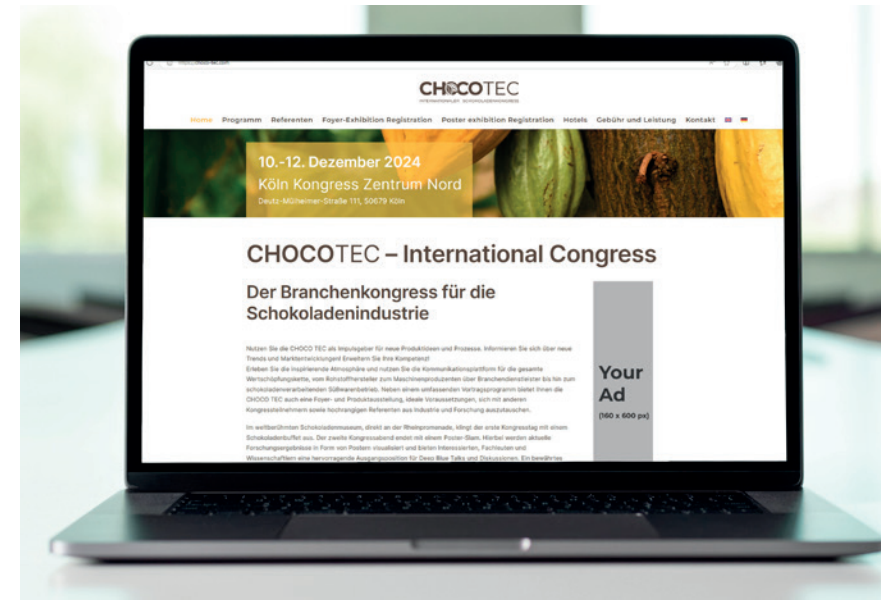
CHOCOTEC
INTERNATIONALER SCHOKOLADENKONGRESS

Home Programm Referenten Foyer-Exhibition Registration Poster exhibition Registration Hotels Gebühr und Leistung Kontakt

10.-12. Dezember 2024
Köln Kongress Zentrum Nord
Deutz-Mülheimer-Straße 111, 50679 Köln

CHOCOTEC – International Congress

Der Branchenkongress für die Schokoladenindustrie

Nutzen Sie die CHOCO TEC als Impulsgeber für neue Produktideen und Prozesse. Informieren Sie sich über neue Trends und Marktentwicklungen! Erweitern Sie Ihre Kompetenz!
Erleben Sie die inspirierende Atmosphäre und nutzen Sie die Kommunikationsplattform für die gesamte Wertschöpfungskette, vom Rohstoffhersteller zum Maschinenproduzenten über Branchendienstleister bis hin zum schokoladenverarbeitenden Süßwarenbetrieb. Neben einem umfassenden Vortragsprogramm bietet Ihnen die CHOCO TEC auch eine Foyer- und Produktausstellung, ideale Voraussetzungen, sich mit anderen Kongressteilnehmern sowie hochrangigen Referenten aus Industrie und Forschung auszutauschen.

Im weltberühmten Schokoladenmuseum, direkt an der Rheinpromenade, klingt der erste Kongresstag mit einem Schokoladenbuffet aus. Der zweite Kongressabend endet mit einem Poster-Slam. Hierbei werden aktuelle Forschungsergebnisse in Form von Postern visualisiert und Interessierten, Fachleuten und Wissenschaftlern eine hervorragende Ausgangsposition für Deep Blue Talks und Diskussionen. Ein bewährtes

Your Ad
(160 x 600 px)